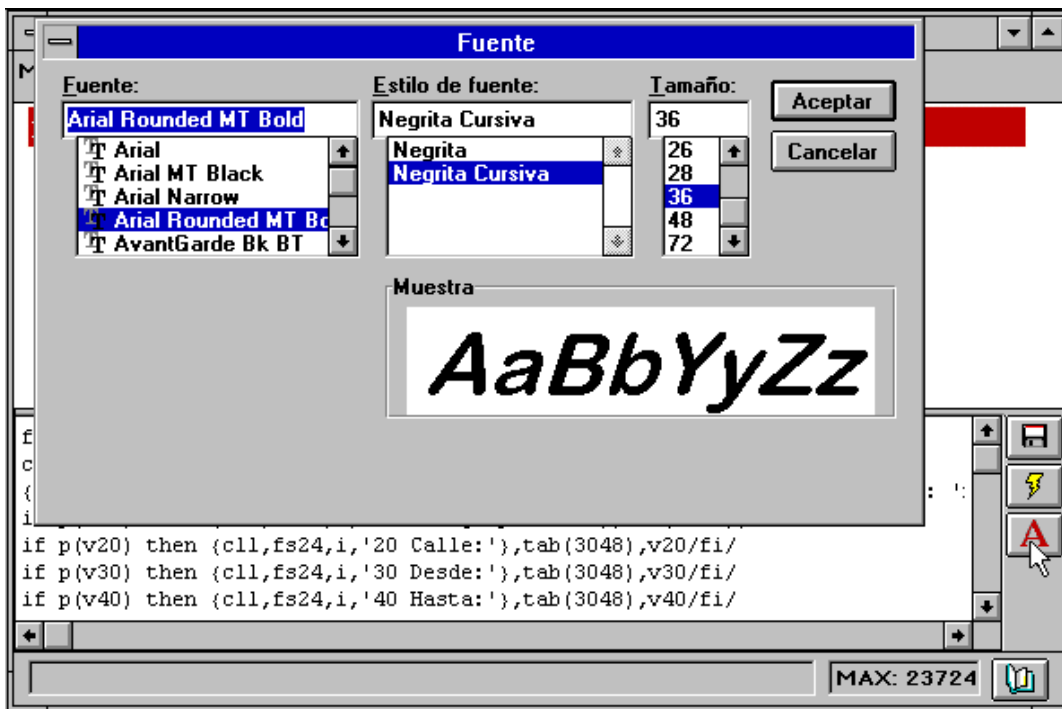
Fuente

Fuente:
Arial Rounded MT Bold
Arial
Arial MT Black
Arial Narrow
Arial Rounded MT Bo
AvantGarde Bk BT

Estilo de fuente:
Negrita Cursiva
Negrita
Negrita Cursiva

Tamaño:
36
26
28
36
48
72

Aceptar
Cancelar

Muestra
AaBbYyZz

f
c
{
i
if p(v20) then {cll,fs24,i,'20 Calle:'},tab(3048),v20/fi/
if p(v30) then {cll,fs24,i,'30 Desde:'},tab(3048),v30/fi/
if p(v40) then {cll,fs24,i,'40 Hasta:'},tab(3048),v40/fi/

MAX: 23724